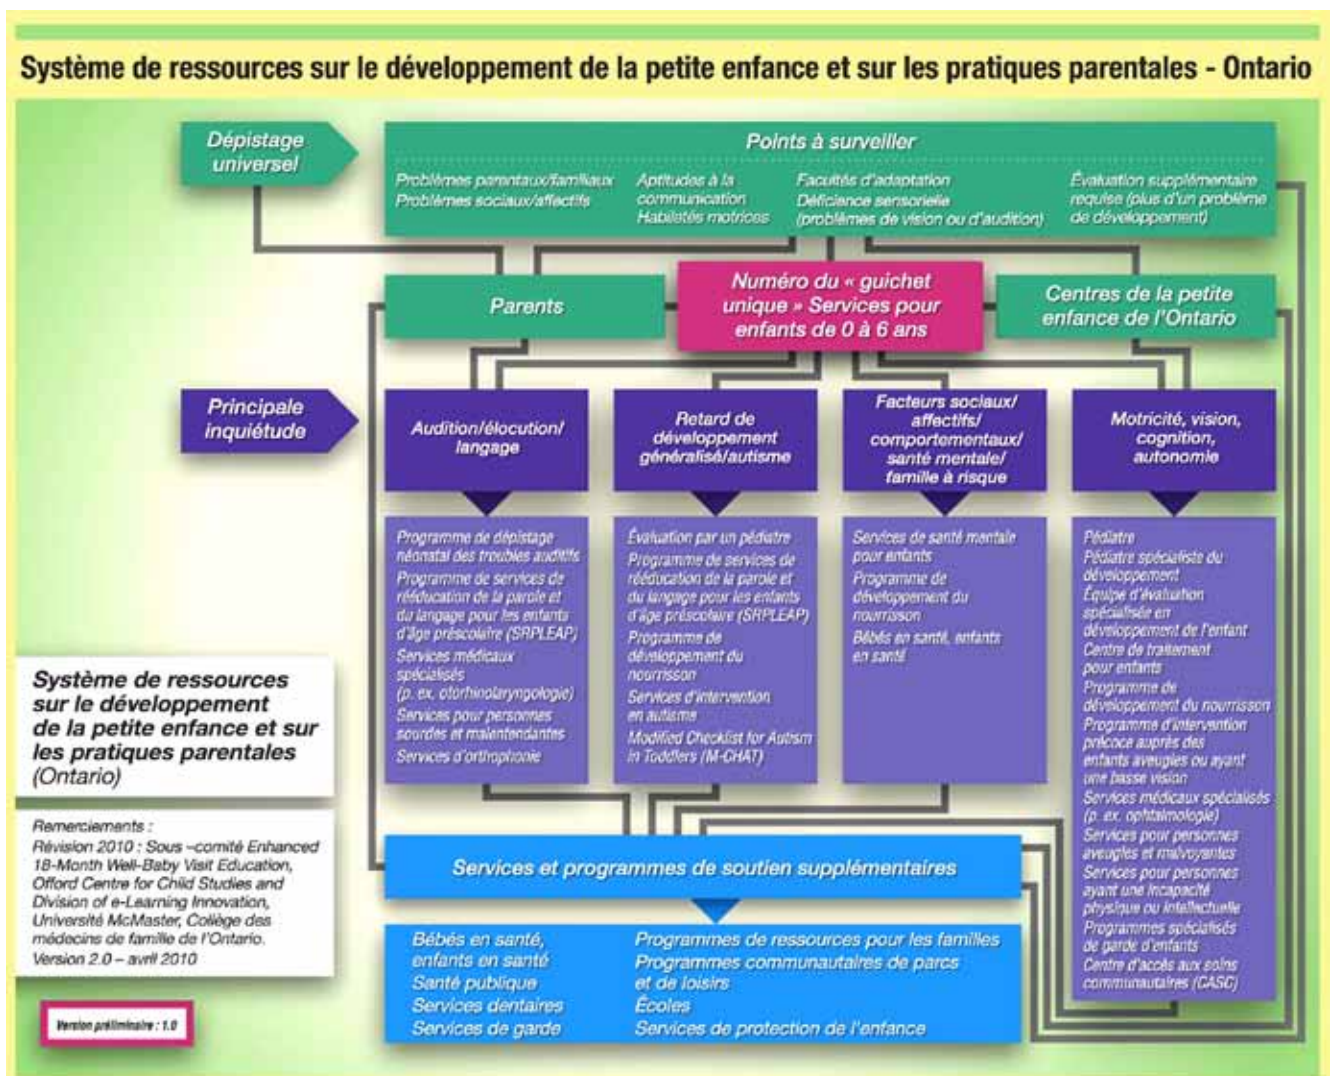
Système de ressources sur le développement de la petite enfance et sur les pratiques parentales - Ontario

Dépistage universel

Points à surveiller

Problèmes parentaux/familiaux
Problèmes sociaux/affectifs

Aptitudes à la communication
Habiletés motrices

Facultés d'adaptation
Déficience sensorielle (problèmes de vision ou d'audition)

Évaluation supplémentaire requise (plus d'un problème de développement)

Parents

Numéro du « guichet unique » Services pour enfants de 0 à 6 ans

Centres de la petite enfance de l'Ontario

Principale inquiétude

Audition/élocution/langage

Retard de développement généralisé/autisme

Facteurs sociaux/affectifs/comportementaux/santé mentale/famille à risque

Motricité, vision, cognition, autonomie

Programme de dépistage néonatal des troubles auditifs
Programme de services de rééducation de la parole et du langage pour les enfants d'âge préscolaire (SRPLEAP)
Services médicaux spécialisés (p. ex. otorhinolaryngologie)
Services pour personnes sourdes et malentendantes
Services d'orthophonie

Évaluation par un pédiatre
Programme de services de rééducation de la parole et du langage pour les enfants d'âge préscolaire (SRPLEAP)
Programme de développement du nourrisson
Services d'intervention en autisme
Modified Checklist for Autism in Toddlers (M-CHAT)

Services de santé mentale pour enfants
Programme de développement du nourrisson
Bébés en santé, enfants en santé

Pédiatre
Pédiatre spécialiste du développement
Équipe d'évaluation spécialisée en développement de l'enfant
Centre de traitement pour enfants
Programme de développement du nourrisson
Programme d'intervention précoce auprès des enfants aveugles ou ayant une basse vision
Services médicaux spécialisés (p. ex. ophtalmologie)
Services pour personnes aveugles et malvoyantes
Services pour personnes ayant une incapacité physique ou intellectuelle
Programmes spécialisés de garde d'enfants
Centre d'accès aux soins communautaires (CASC)

Système de ressources sur le développement de la petite enfance et sur les pratiques parentales (Ontario)

Remerciements :
Révision 2010 : Sous –comité Enhanced 18-Month Well-Baby Visit Education, Offord Centre for Child Studies and Division of e-Learning Innovation, Université McMaster, Collège des médecins de famille de l'Ontario.
Version 2.0 – avril 2010

Version préliminaire : 1.0

Services et programmes de soutien supplémentaires

Bébés en santé, enfants en santé
Santé publique
Services dentaires
Services de garde

Programmes de ressources pour les familles
Programmes communautaires de parcs et de loisirs
Écoles
Services de protection de l'enfance